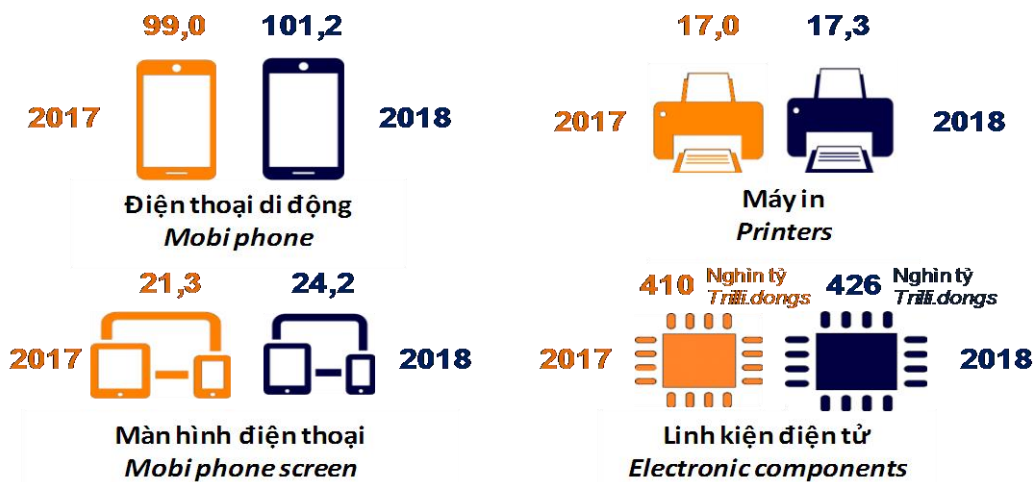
99,0 101,2

2017 2018

Điện thoại di động
*Mobi phone*

17,0 17,3

2017 2018

Máy in
*Printers*

21,3 24,2

2017 2018

Màn hình điện thoại
*Mobi phone screen*

410 Nghìn tỷ *Trill.dongs* 426 Nghìn tỷ *Trill.dongs*

2017 2018

Linh kiện điện tử
*Electronic components*